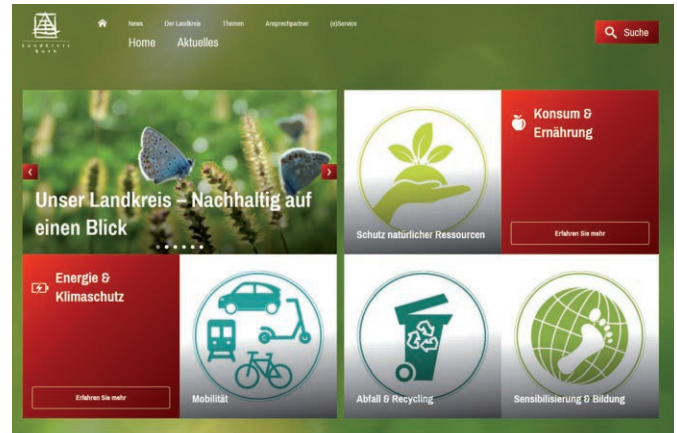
Landkreis Roth

News Der Landkreis Themen Ansprechpartner (e)Service

Home Aktuelles

Suche

Unser Landkreis – Nachhaltig auf einen Blick

Schutz natürlicher Ressourcen

Konsum & Ernährung

Erfahren Sie mehr

Energie & Klimaschutz

Erfahren Sie mehr

Mobilität

Abfall & Recycling

Sensibilisierung & Bildung